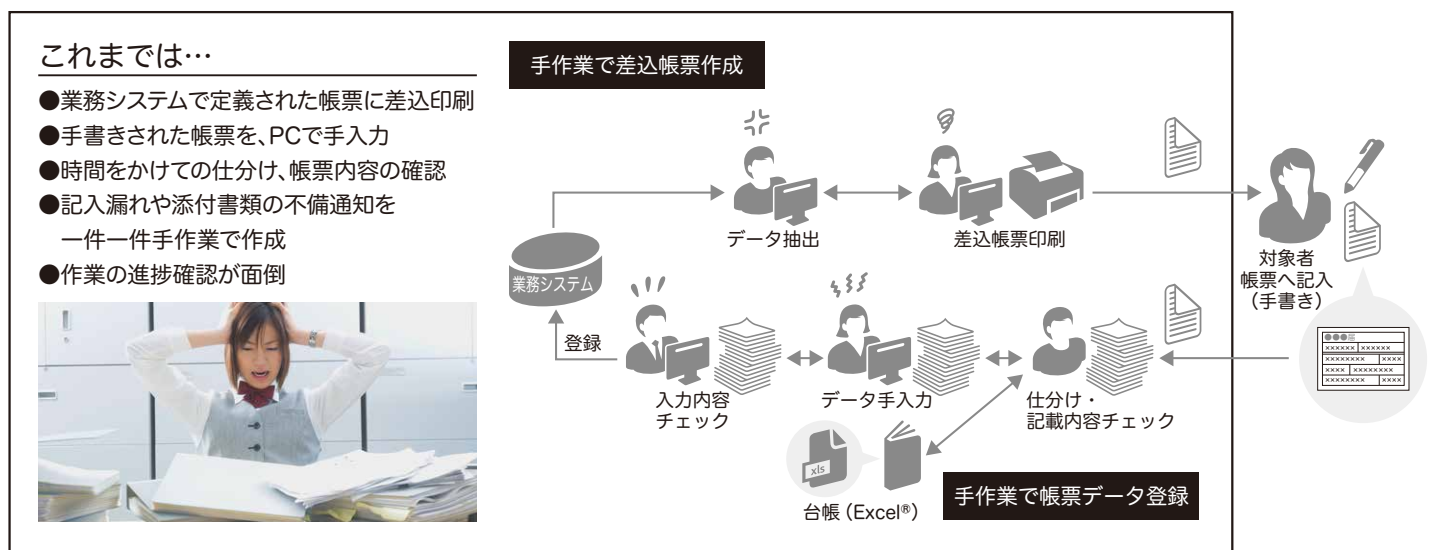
これまでは…

●業務システムで定義された帳票に差込印刷
●手書きされた帳票を、PCで手入力
●時間をかけての仕分け、帳票内容の確認
●記入漏れや添付書類の不備通知を一件一件手作業で作成
●作業の進捗確認が面倒

手作業で差込帳票作成

データ抽出

差込帳票印刷

対象者
帳票へ記入
（手書き）

業務システム

登録

入力内容
チェック

データ手入力

仕分け・
記載内容チェック

xls

台帳（Excel®）

手作業で帳票データ登録